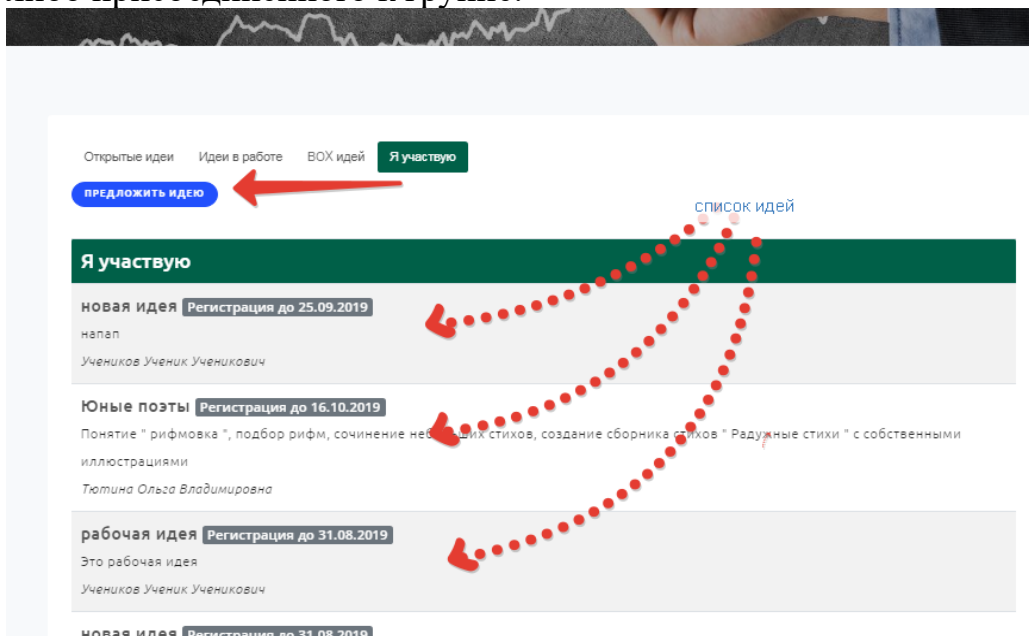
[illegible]

Открытые идеи Идеи в работе BOX идей Я участвую

ПРЕДЛОЖИТЬ ИДЕЮ

список идей

Я участвую

новая идея Регистрация до 25.09.2019

напап

Учеников Ученик Ученикович

Юные поэты Регистрация до 16.10.2019

Понятие " рифмовка ", подбор рифм, сочинение неб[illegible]их стихов, создание сборника стихов " Радужные стихи " с собственными иллюстрациями

Тютина Ольга Владимировна

рабочая идея Регистрация до 31.08.2019

Это рабочая идея

Учеников Ученик Ученикович

новая идея Регистрация до 31.08.2019